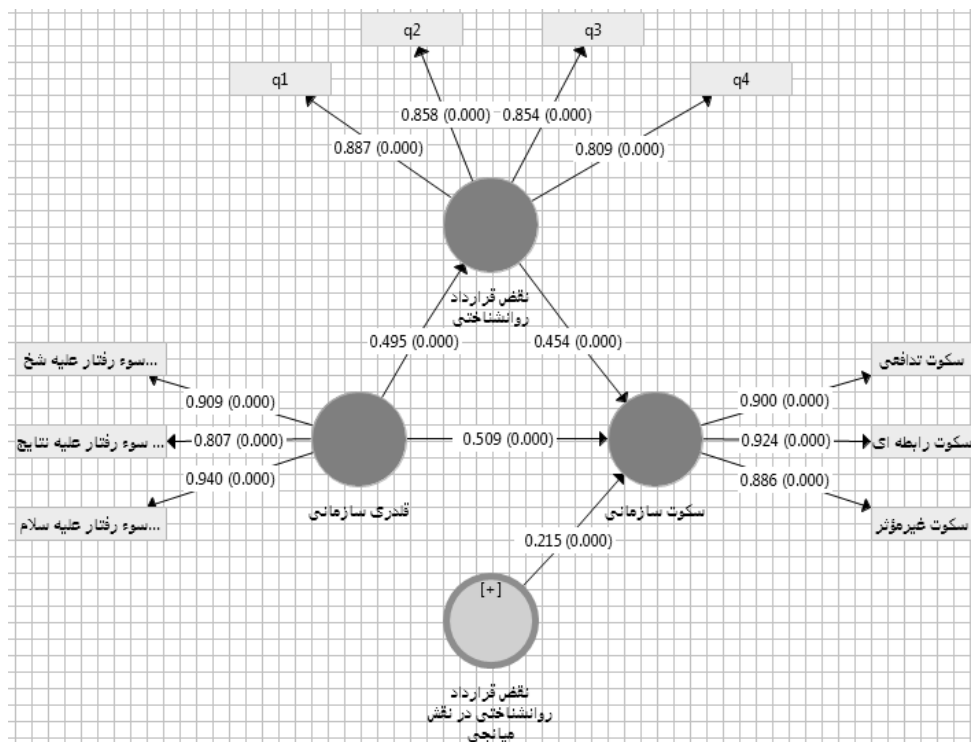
q2

q3

q1

q4

0.858 (0.000)

0.854 (0.000)

0.887 (0.000)

0.809 (0.000)

نقض قرارداد روانشناختی

0.495 (0.000)

0.454 (0.000)

...سوء رفتار علیه شخ

سکوت تدافعی

0.909 (0.000)

0.900 (0.000)

... سوء رفتار علیه نتایج

0.807 (0.000)

0.509 (0.000)

0.924 (0.000)

سکوت رابطه ای

0.940 (0.000)

0.886 (0.000)

...سوء رفتار علیه سلام

قلدری سازمانی

سکوت سازمانی

سکوت غیرمؤثر

0.215 (0.000)

[+]

نقض قرارداد روانشناختی در نقش میانجی